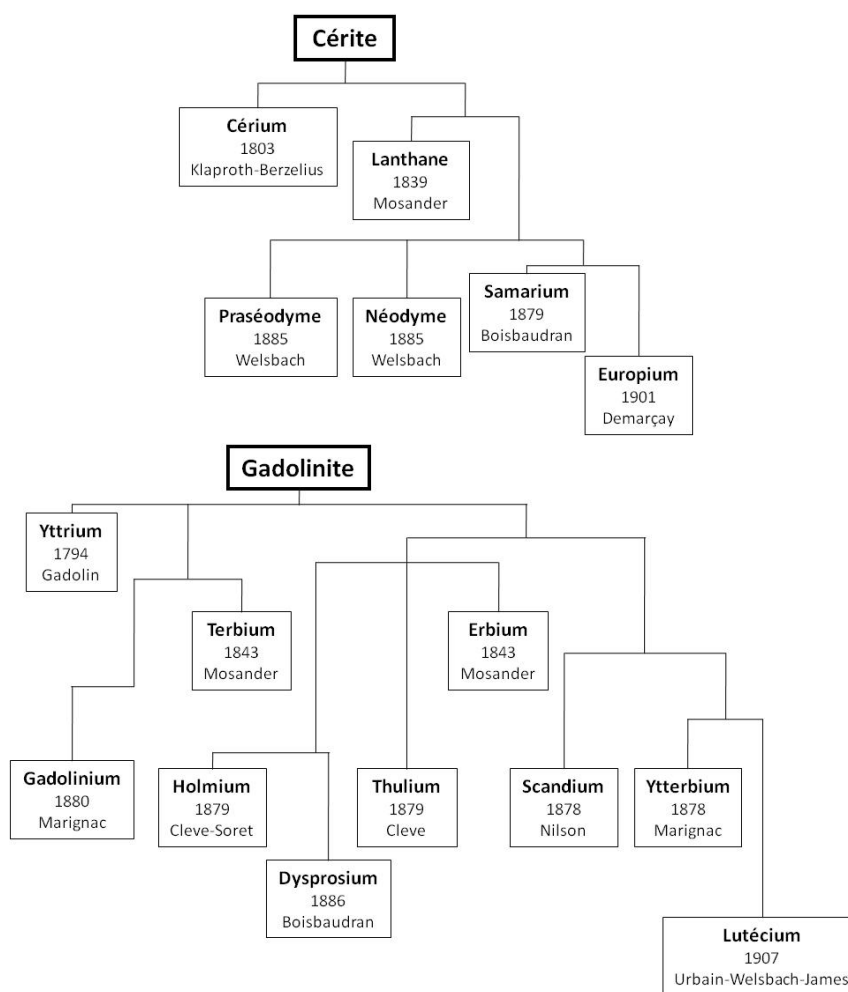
Cérite

Cérium
1803
Klaproth-Berzelius

Lanthane
1839
Mosander

Praséodyme
1885
Welsbach

Néodyme
1885
Welsbach

Samarium
1879
Boisbaudran

Europium
1901
Demarçay

Gadolinite

Yttrium
1794
Gadolin

Terbium
1843
Mosander

Erbium
1843
Mosander

Gadolinium
1880
Marignac

Holmium
1879
Cleve-Soret

Thulium
1879
Cleve

Scandium
1878
Nilson

Ytterbium
1878
Marignac

Dysprosium
1886
Boisbaudran

Lutécium
1907
Urbain-Welsbach-James